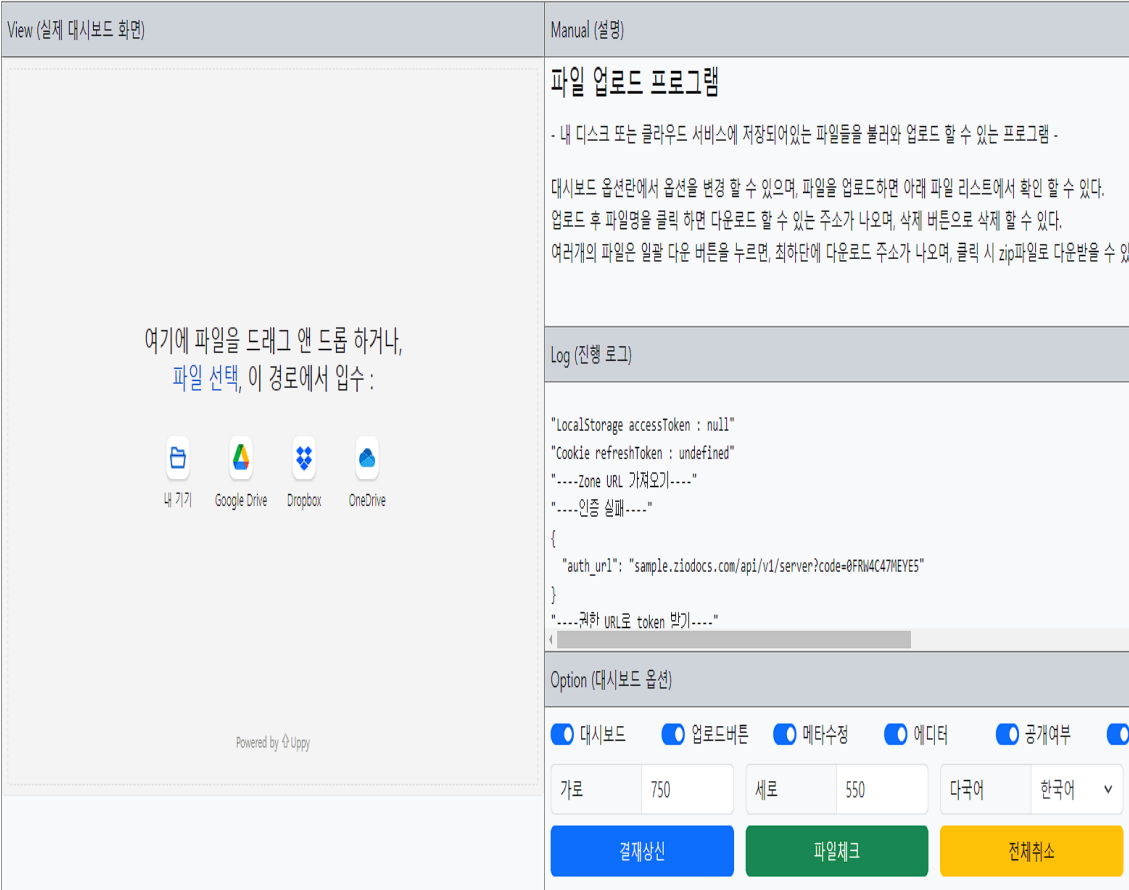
View (실제 대시보드 화면)

여기에 파일을 드래그 앤 드롭 하거나,
파일 선택, 이 경로에서 입수 :

내 기기
Google Drive
Dropbox
OneDrive

Powered by Uppy

Manual (설명)

파일 업로드 프로그램

- 내 디스크 또는 클라우드 서비스에 저장되어있는 파일들을 불러와 업로드 할 수 있는 프로그램 -

대시보드 옵션란에서 옵션을 변경 할 수 있으며, 파일을 업로드하면 아래 파일 리스트에서 확인 할 수 있다.
업로드 후 파일명을 클릭 하면 다운로드 할 수 있는 주소가 나오며, 삭제 버튼으로 삭제 할 수 있다.
여러개의 파일은 일괄 다운 버튼을 누르면, 최하단에 다운로드 주소가 나오며, 클릭 시 zip파일로 다운받을 수 있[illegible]

Log (진행 로그)

"LocalStorage accessToken : null"
"Cookie refreshToken : undefined"
"----Zone URL 가져오기----"
"----인증 실패----"
{
"auth_url": "sample.ziodocs.com/api/v1/server?code=0FRW4C47MEYE5"
}
"----권한 URL로 token 받기----"

Option (대시보드 옵션)

대시보드 업로드버튼 메타수정 에디터 공개여부

| 가로 | 750 | 세로 | 550 | 다국어 | 한국어 |
|---|---|---|---|---|---|

결재상신 파일체크 전체취소